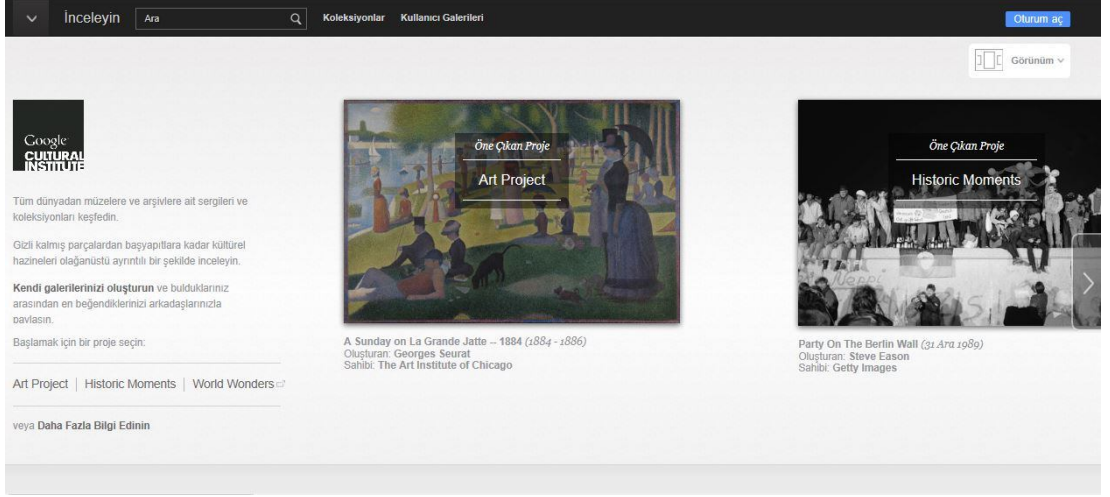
İnceleyin Ara Koleksiyonlar Kullanıcı Galerileri Oturum aç

Görünüm

Google CULTURAL INSTITUTE

Tüm dünyadan müzelere ve arşivlere ait sergileri ve koleksiyonları keşfedin.

Gizli kalmış parçalardan başyapıtlara kadar kültürel hazineleri olağanüstü ayrıntılı bir şekilde inceleyin.

**Kendi galerilerinizi oluşturun** ve bulduklarınız arasından en beğendiklerinizi arkadaşlarınızla paylaşın.

Başlamak için bir proje seçin:

Art Project | Historic Moments | World Wonders

veya Daha Fazla Bilgi Edinin

Öne Çıkan Proje
Art Project

A Sunday on La Grande Jatte -- 1884 (1884 - 1886)
Oluşturan: Georges Seurat
Sahibi: The Art Institute of Chicago

Öne Çıkan Proje
Historic Moments

Party On The Berlin Wall (31 Ara 1989)
Oluşturan: Steve Eason
Sahibi: Getty Images